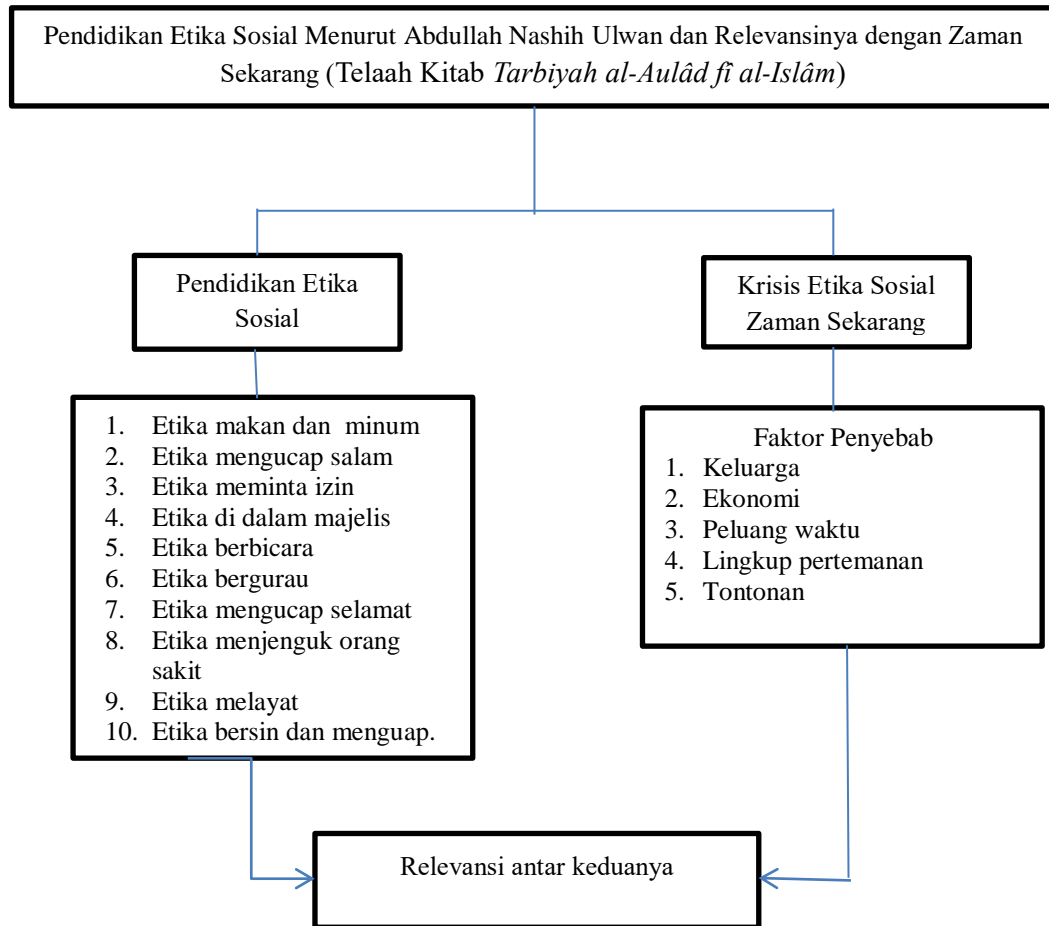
Pendidikan Etika Sosial Menurut Abdullah Nashih Ulwan dan Relevansinya dengan Zaman Sekarang (Telaah Kitab *Tarbiyah al-Aulâd fî al-Islâm*)

Pendidikan Etika Sosial

Krisis Etika Sosial Zaman Sekarang

1. Etika makan dan minum
2. Etika mengucap salam
3. Etika meminta izin
4. Etika di dalam majelis
5. Etika berbicara
6. Etika bergurau
7. Etika mengucap selamat
8. Etika menjenguk orang sakit
9. Etika melayat
10. Etika bersin dan menguap.

Faktor Penyebab
1. Keluarga
2. Ekonomi
3. Peluang waktu
4. Lingkup pertemanan
5. Tontonan

Relevansi antar keduanya